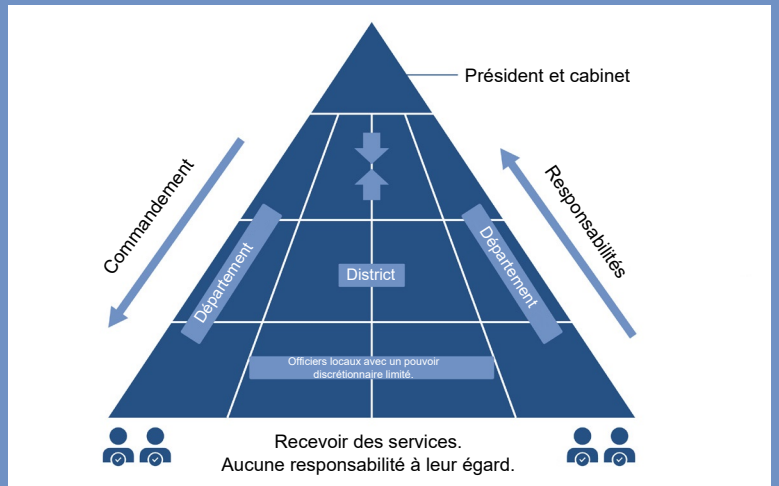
Président et cabinet

Commandement

Responsabilités

Département

District

Département

Officiers locaux avec un pouvoir discrétionnaire limité.

Recevoir des services.
Aucune responsabilité à leur égard.